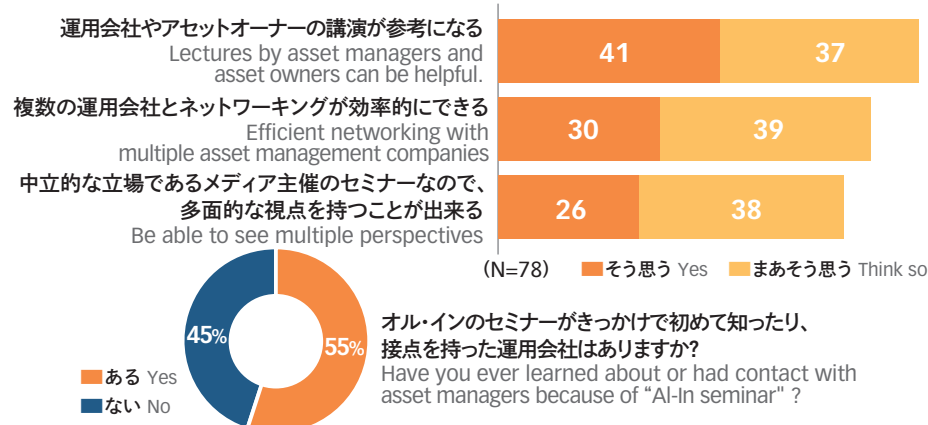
運用会社やアセットオーナーの講演が参考になる
Lectures by asset managers and asset owners can be helpful.

41 37

複数の運用会社とネットワーキングが効率的にできる
Efficient networking with multiple asset management companies

30 39

中立的な立場であるメディア主催のセミナーなので、多面的な視点を持つことが出来る
Be able to see multiple perspectives

26 38

(N=78) そう思う Yes まあそう思う Think so

45% 55%

ある Yes
ない No

オル・インのセミナーがきっかけで初めて知ったり、接点を持った運用会社はありますか?
Have you ever learned about or had contact with asset managers because of "Al-In seminar" ?